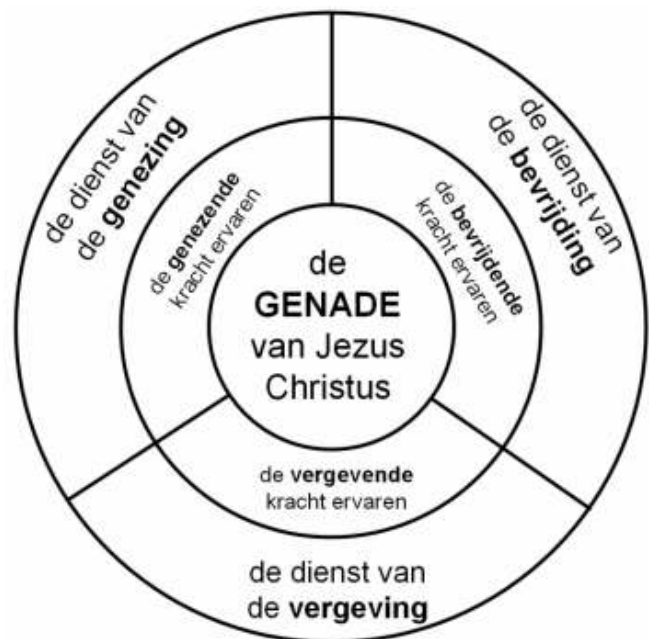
de dienst van de **genezing**

de **genezende** kracht ervaren

de dienst van de **bevrijding**

de **bevrijdende** kracht ervaren

de **GENADE** van Jezus Christus

de **vergevende** kracht ervaren

de dienst van de **vergeving**